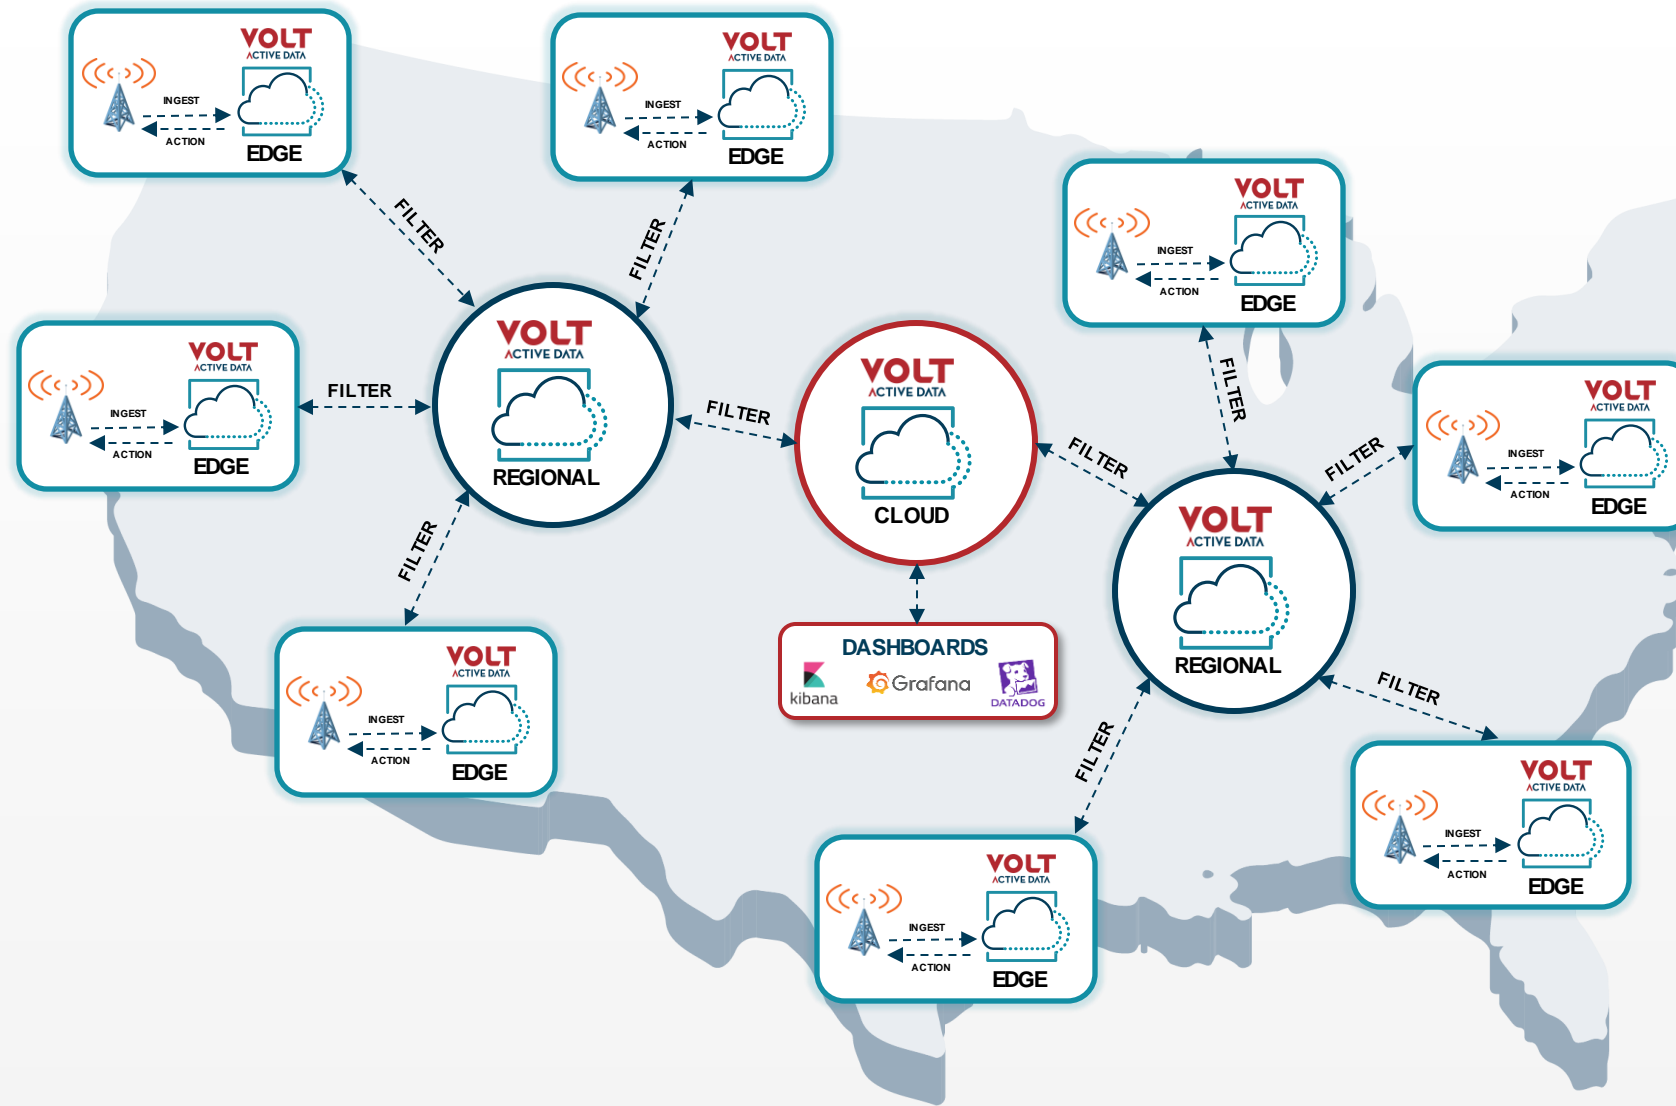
VOLT ACTIVE DATA
INGEST
ACTION
EDGE

VOLT ACTIVE DATA
INGEST
ACTION
EDGE

FILTER

FILTER

VOLT ACTIVE DATA
INGEST
ACTION
EDGE

VOLT ACTIVE DATA
INGEST
ACTION
EDGE

FILTER

VOLT ACTIVE DATA
REGIONAL

FILTER

VOLT ACTIVE DATA
CLOUD

FILTER

FILTER

VOLT ACTIVE DATA
INGEST
ACTION
EDGE

FILTER

VOLT ACTIVE DATA
REGIONAL

FILTER

VOLT ACTIVE DATA
INGEST
ACTION
EDGE

DASHBOARDS
kibana
Grafana
DATADOG

FILTER

FILTER

VOLT ACTIVE DATA
INGEST
ACTION
EDGE

VOLT ACTIVE DATA
INGEST
ACTION
EDGE